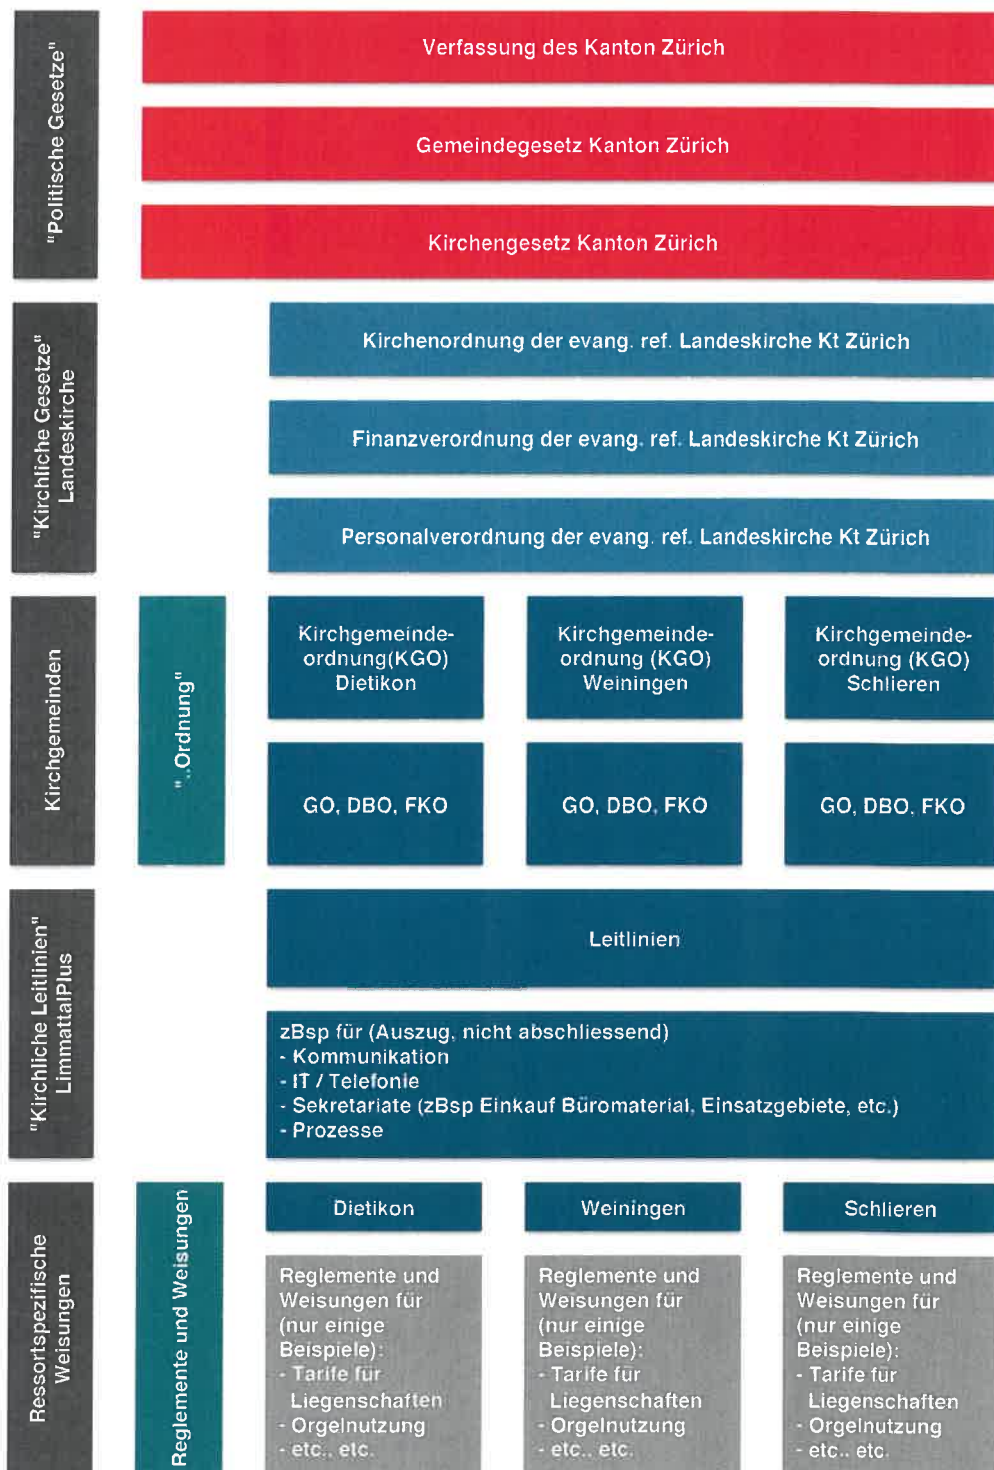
"Politische Gesetze"

Verfassung des Kanton Zürich

Gemeindegesetz Kanton Zürich

Kirchengesetz Kanton Zürich

"Kirchliche Gesetze" Landeskirche

Kirchenordnung der evang. ref. Landeskirche Kt Zürich

Finanzverordnung der evang. ref. Landeskirche Kt Zürich

Personalverordnung der evang. ref. Landeskirche Kt Zürich

Kirchgemeinden

"Ordnung"

Kirchgemeindeordnung(KGO) Dietikon

Kirchgemeindeordnung (KGO) Weiningen

Kirchgemeindeordnung (KGO) Schlieren

GO, DBO, FKO

GO, DBO, FKO

GO, DBO, FKO

"Kirchliche Leitlinien" LimmattalPlus

Leitlinien

zBsp für (Auszug, nicht abschliessend)
- Kommunikation
- IT / Telefonie
- Sekretariate (zBsp Einkauf Büromaterial, Einsatzgebiete, etc.)
- Prozesse

Ressortspezifische Weisungen

Reglemente und Weisungen

Dietikon

Weiningen

Schlieren

Reglemente und Weisungen für (nur einige Beispiele):
- Tarife für Liegenschaften
- Orgelnutzung
- etc., etc.

Reglemente und Weisungen für (nur einige Beispiele):
- Tarife für Liegenschaften
- Orgelnutzung
- etc., etc.

Reglemente und Weisungen für (nur einige Beispiele):
- Tarife für Liegenschaften
- Orgelnutzung
- etc., etc.